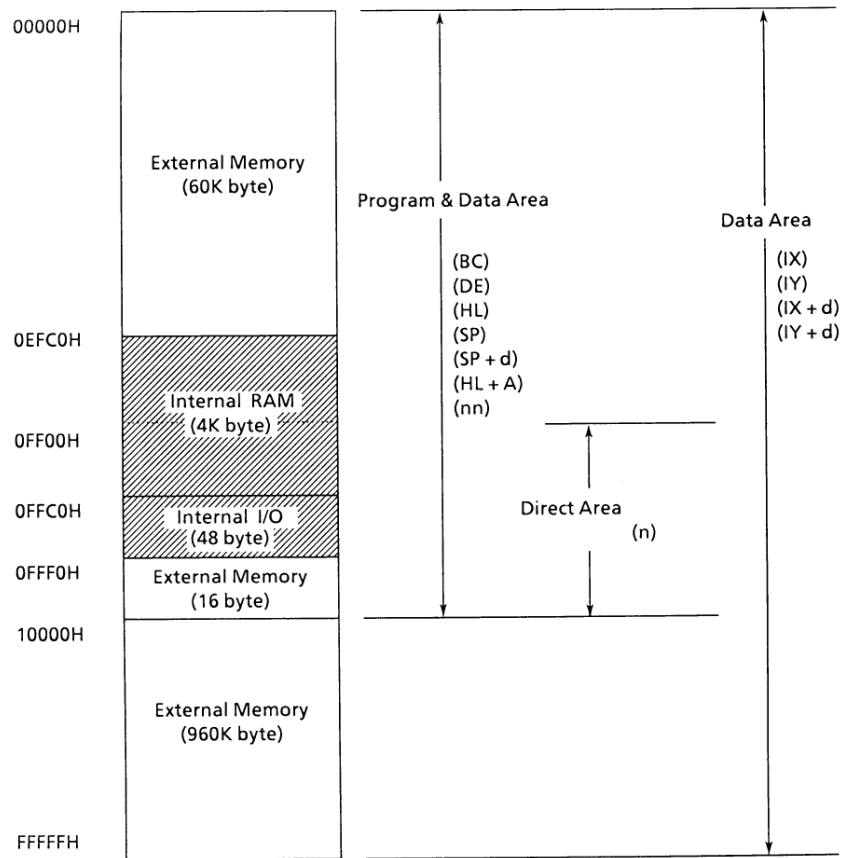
00000H

External Memory
(60K byte)

Program & Data Area

(BC)
(DE)
(HL)
(SP)
(SP + d)
(HL + A)
(nn)

Data Area

(IX)
(IY)
(IX + d)
(IY + d)

0EFC0H

Internal RAM
(4K byte)

0FF00H

0FFC0H

Internal I/O
(48 byte)

Direct Area
(n)

0FFF0H

External Memory
(16 byte)

10000H

External Memory
(960K byte)

FFFFFH